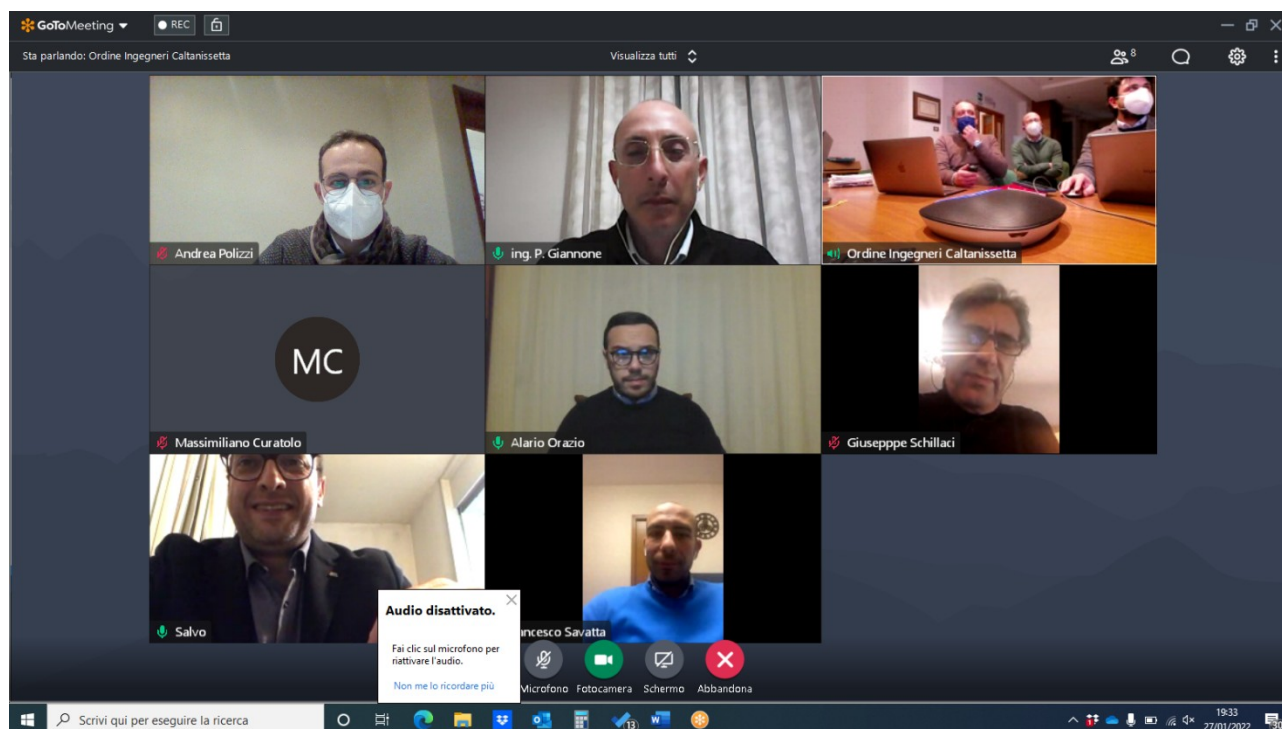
GoToMeeting
REC
Sta parlando: Ordine Ingegneri Caltanissetta
Visualizza tutti
8
Andrea Polizzi
ing. P. Giannone
Ordine Ingegneri Caltanissetta
MC
Massimiliano Curatolo
Alario Orazio
Giuseppe Schillaci
Salvo
Audio disattivato.
Fai clic sul microfono per riattivare l'audio.
Non me lo ricordare più
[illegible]ncesco Savatta
Microfono
Fotocamera
Schermo
Abbandona
Scrivi qui per eseguire la ricerca
13
19:33
27/01/2022